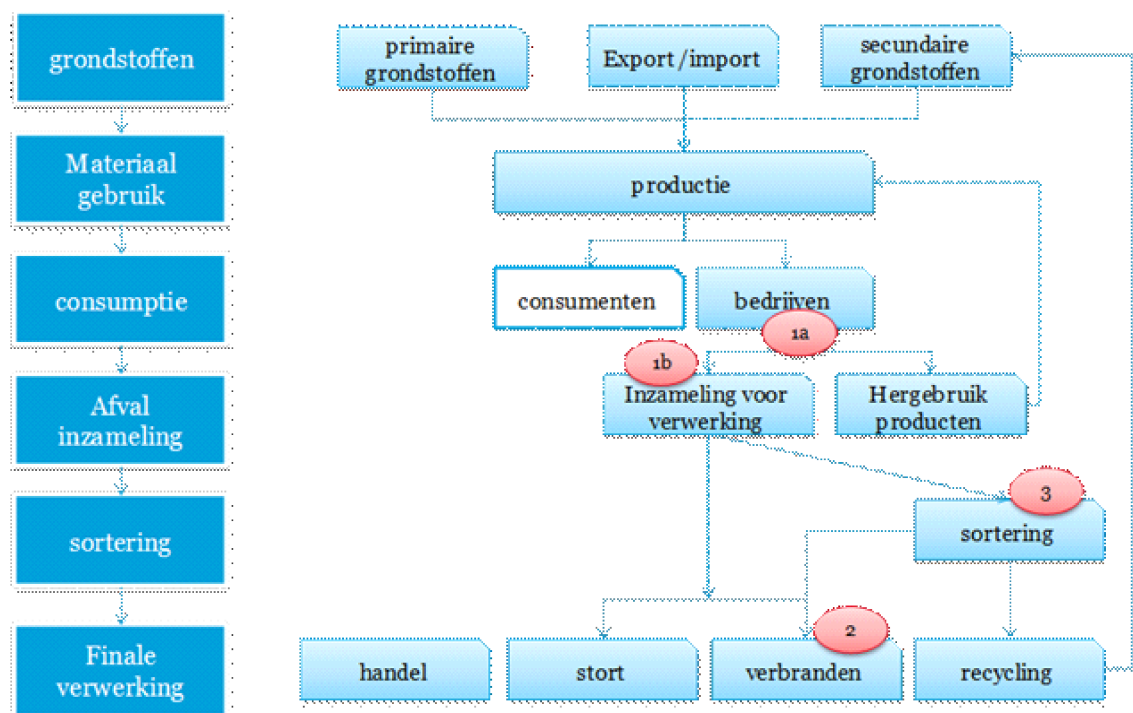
grondstoffen

Materiaal gebruik

consumptie

Afval inzameling

sortering

Finale verwerking

primaire grondstoffen

Export/import

secundaire grondstoffen

productie

consumenten

bedrijven

1a

1b

Inzameling voor verwerking

Hergebruik producten

3

sortering

2

handel

stort

verbranden

recycling